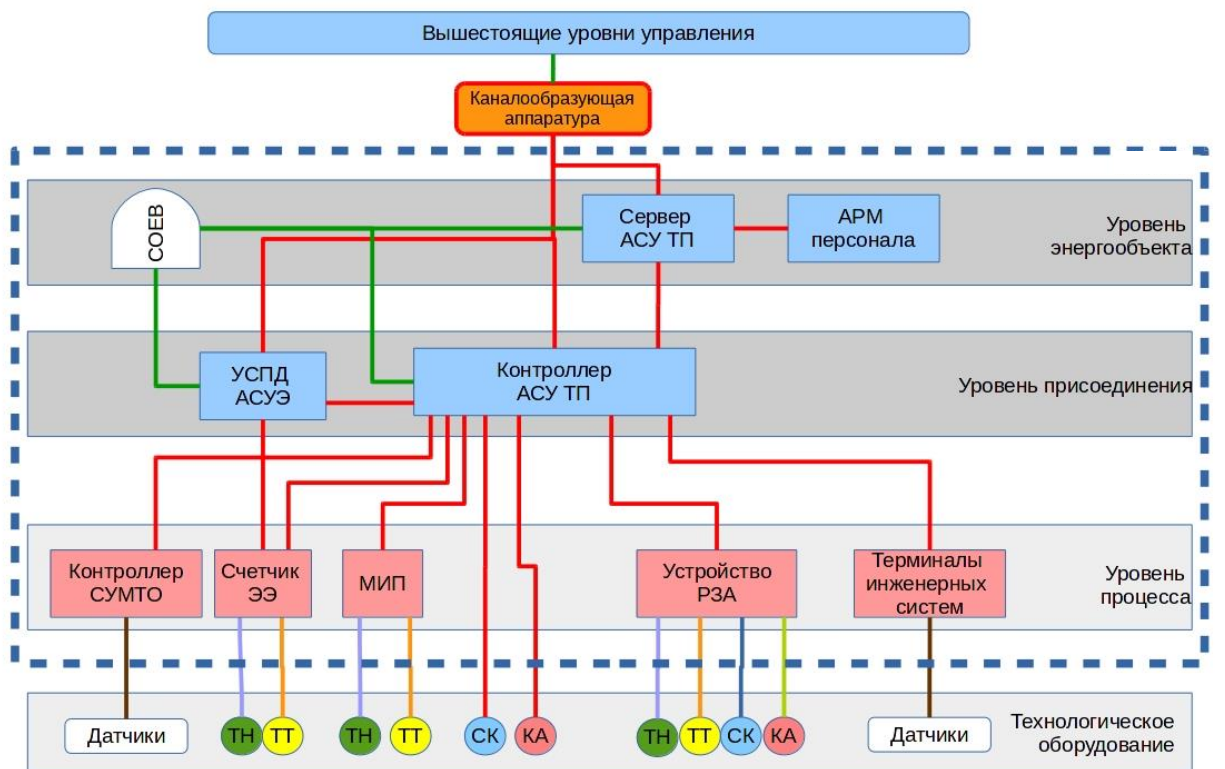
Вышестоящие уровни управления

Каналообразующая аппаратура

СОЕВ

Сервер АСУ ТП

АРМ персонала

Уровень энергообъекта

УСПД АСУЭ

Контроллер АСУ ТП

Уровень присоединения

Контроллер СУМТО

Счетчик ЭЭ

МИП

Устройство РЗА

Терминалы инженерных систем

Уровень процесса

Датчики

ТН

ТТ

ТН

ТТ

СК

КА

ТН

ТТ

СК

КА

Датчики

Технологическое оборудование